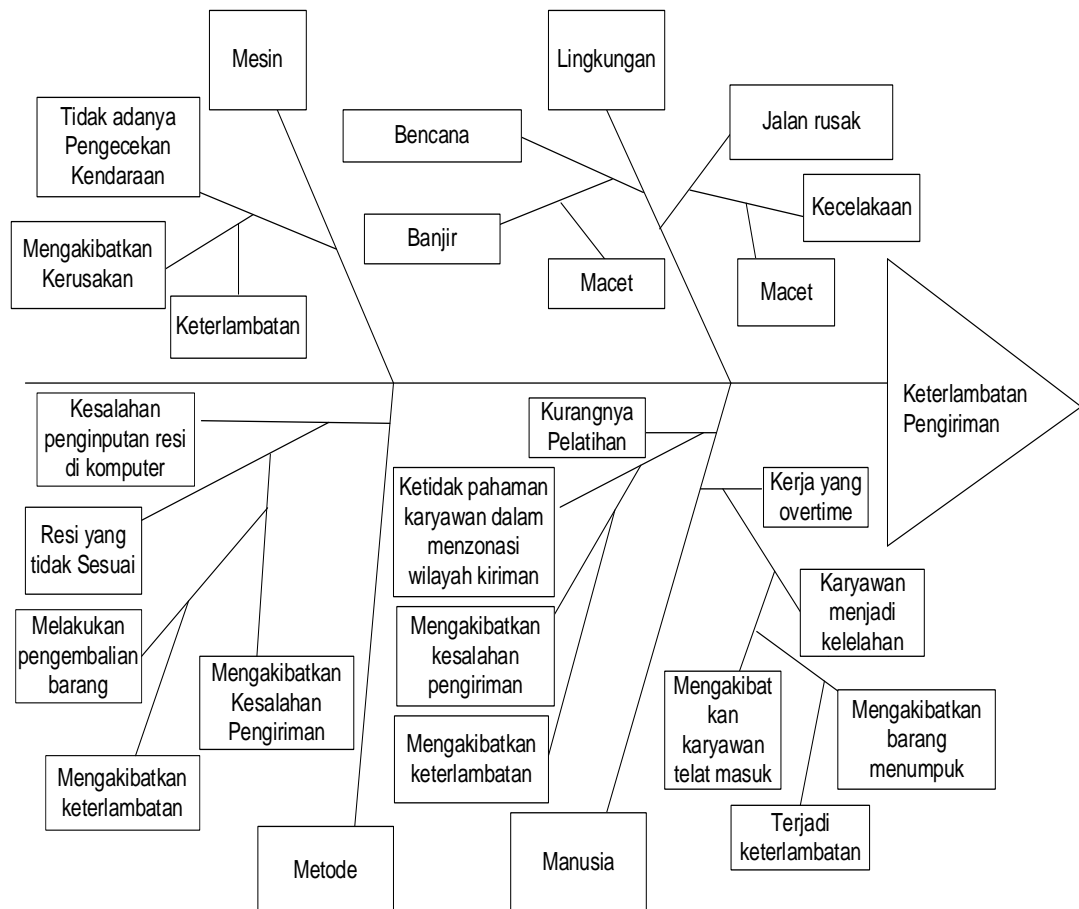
Mesin

Tidak adanya Pengecekan Kendaraan

Mengakibatkan Kerusakan

Keterlambatan

Lingkungan

Bencana

Banjir

Macet

Jalan rusak

Kecelakaan

Macet

Keterlambatan Pengiriman

Kesalahan penginputan resi di komputer

Resi yang tidak Sesuai

Melakukan pengembalian barang

Mengakibatkan Kesalahan Pengiriman

Mengakibatkan keterlambatan

Metode

Kurangnya Pelatihan

Ketidak pahaman karyawan dalam menzonasi wilayah kiriman

Mengakibatkan kesalahan pengiriman

Mengakibatkan keterlambatan

Manusia

Kerja yang overtime

Karyawan menjadi kelelahan

Mengakibat kan karyawan telat masuk

Mengakibatkan barang menumpuk

Terjadi keterlambatan